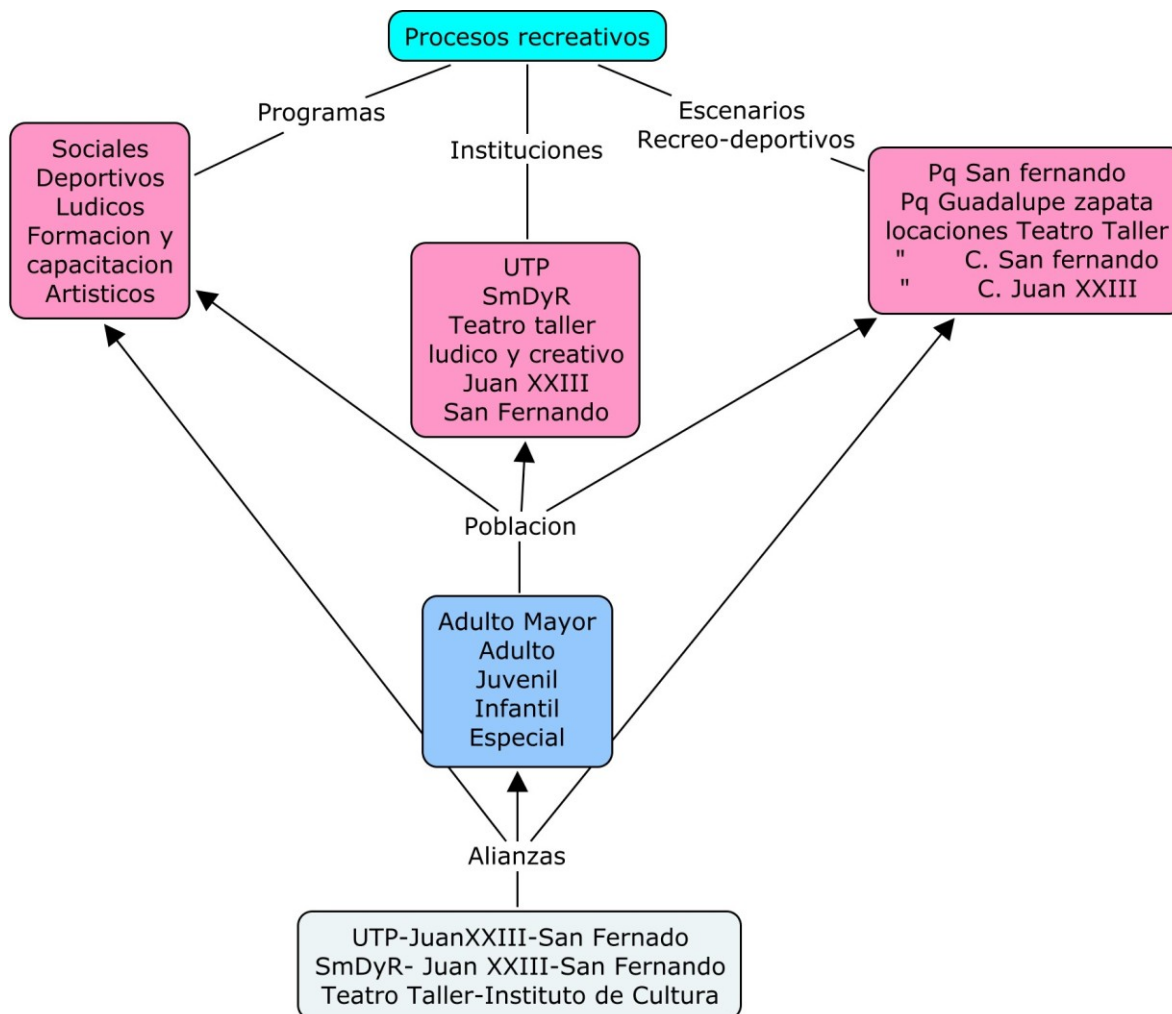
Procesos recreativos

Programas

Instituciones

Escenarios Recreo-deportivos

Sociales
Deportivos
Ludicos
Formacion y capacitacion
Artisticos

UTP
SmDyR
Teatro taller ludico y creativo
Juan XXIII
San Fernando

Pq San fernando
Pq Guadalupe zapata
locaciones Teatro Taller
" C. San fernando
" C. Juan XXIII

Poblacion

Adulto Mayor
Adulto
Juvenil
Infantil
Especial

Alianzas

UTP-JuanXXIII-San Fernado
SmDyR- Juan XXIII-San Fernando
Teatro Taller-Instituto de Cultura